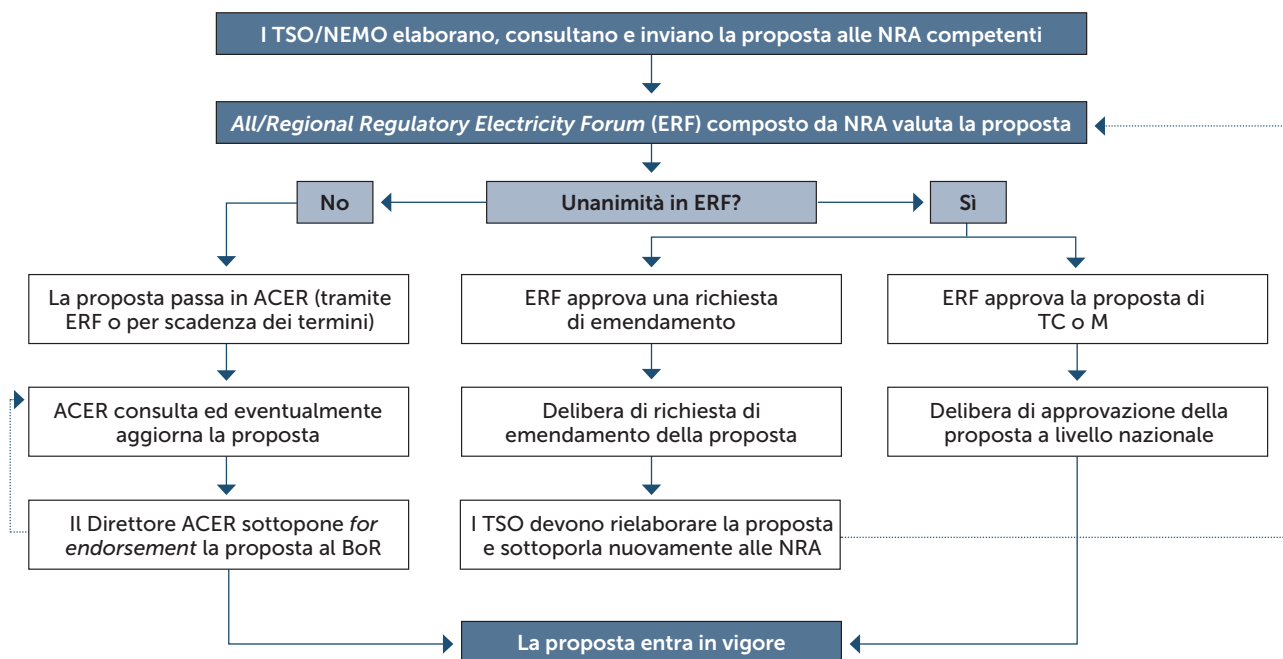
I TSO/NEMO elaborano, consultano e inviano la proposta alle NRA competenti

*All/Regional Regulatory Electricity Forum* (ERF) composto da NRA valuta la proposta

No

Unanimità in ERF?

Sì

La proposta passa in ACER (tramite ERF o per scadenza dei termini)

ACER consulta ed eventualmente aggiorna la proposta

Il Direttore ACER sottopone *for endorsement* la proposta al BoR

ERF approva una richiesta di emendamento

Delibera di richiesta di emendamento della proposta

I TSO devono rielaborare la proposta e sottoporla nuovamente alle NRA

ERF approva la proposta di TC o M

Delibera di approvazione della proposta a livello nazionale

La proposta entra in vigore